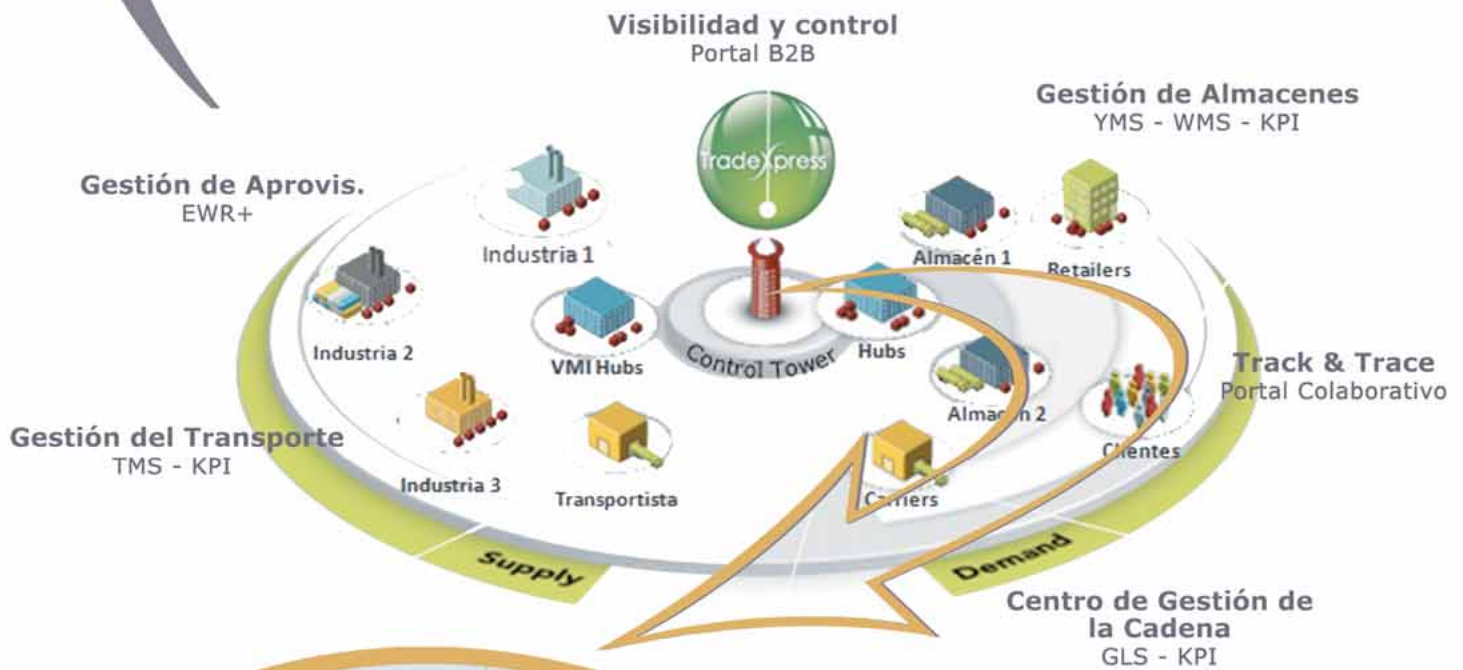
Visibilidad y control
Portal B2B

TradeXpress

Gestión de Almacenes
YMS - WMS - KPI

Gestión de Aprovis.
EWR+

Industria 1

Almacén 1

Retailers

Industria 2

VMI Hubs

Control Tower

Hubs

Track & Trace
Portal Colaborativo

Almac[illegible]n 2

Gestión del Transporte
TMS - KPI

Industria 3

Transportista

C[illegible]iers

C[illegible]entes

Supply

Demand

Centro de Gestión de la Cadena
GLS - KPI